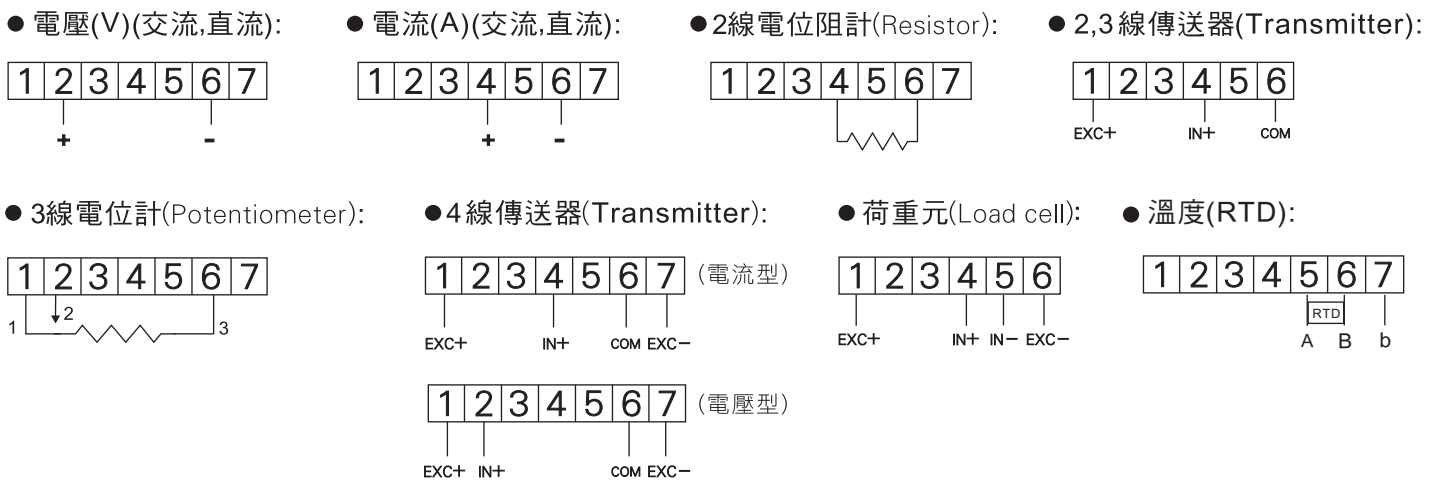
● 電壓(V)(交流,直流):

| 1 | 2 | 3 | 4 | 5 | 6 | 7 |
|---|---|---|---|---|---|---|

+ -

● 電流(A)(交流,直流):

| 1 | 2 | 3 | 4 | 5 | 6 | 7 |
|---|---|---|---|---|---|---|

+ -

● 2線電位阻計(Resistor):

| 1 | 2 | 3 | 4 | 5 | 6 | 7 |
|---|---|---|---|---|---|---|

● 2,3線傳送器(Transmitter):

| 1 | 2 | 3 | 4 | 5 | 6 |
|---|---|---|---|---|---|

EXC+ IN+ COM

● 3線電位計(Potentiometer):

| 1 | 2 | 3 | 4 | 5 | 6 | 7 |
|---|---|---|---|---|---|---|

1 2 3

● 4線傳送器(Transmitter):

| 1 | 2 | 3 | 4 | 5 | 6 | 7 |
|---|---|---|---|---|---|---|

(電流型)

EXC+ IN+ COM EXC−

| 1 | 2 | 3 | 4 | 5 | 6 | 7 |
|---|---|---|---|---|---|---|

(電壓型)

EXC+ IN+ COM EXC−

● 荷重元(Load cell):

| 1 | 2 | 3 | 4 | 5 | 6 |
|---|---|---|---|---|---|

EXC+ IN+ IN− EXC−

● 溫度(RTD):

| 1 | 2 | 3 | 4 | 5 | 6 | 7 |
|---|---|---|---|---|---|---|

RTD
A B b